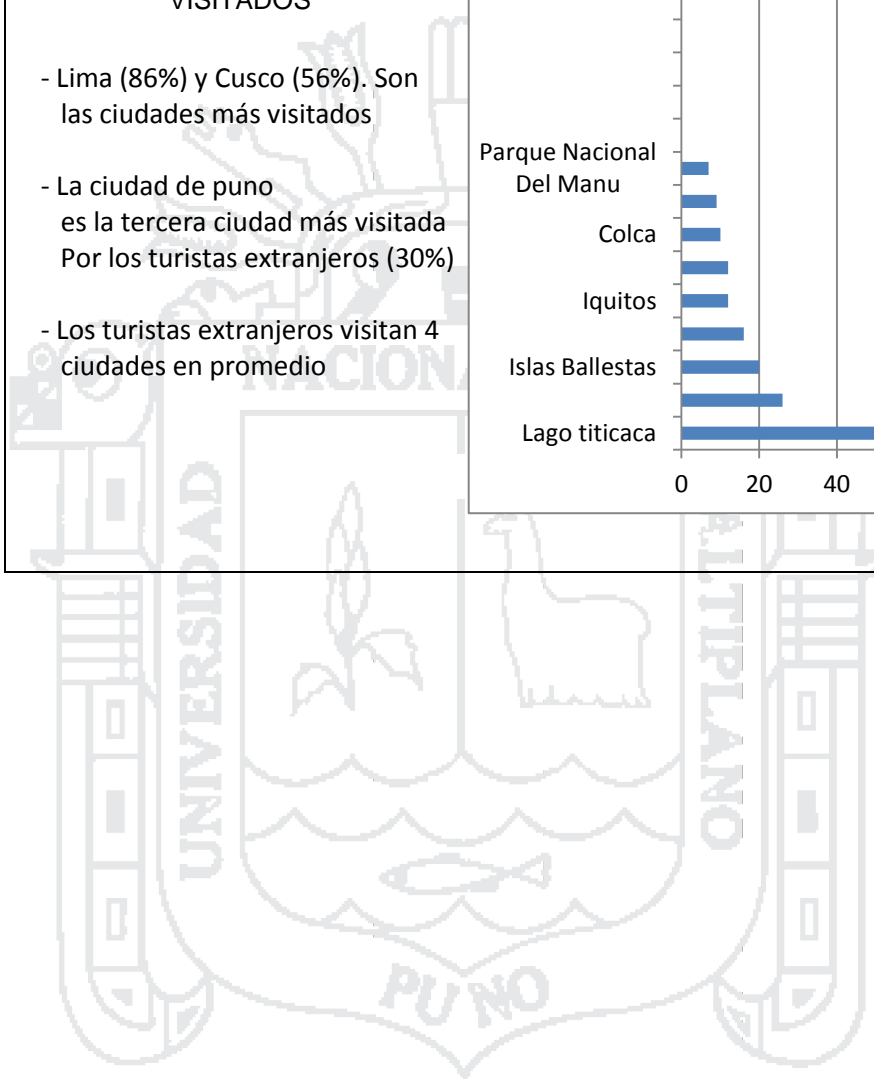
VISITADOS

- Lima (86%) y Cusco (56%). Son las ciudades más visitados

- La ciudad de puno es la tercera ciudad más visitada Por los turistas extranjeros (30%)

- Los turistas extranjeros visitan 4 ciudades en promedio

Parque Nacional Del Manu
Colca
Iquitos
Islas Ballestas
Lago titicaca
0
20
40

UNIVERSIDAD NACIONAL DEL ALTIPLANO
PUNO